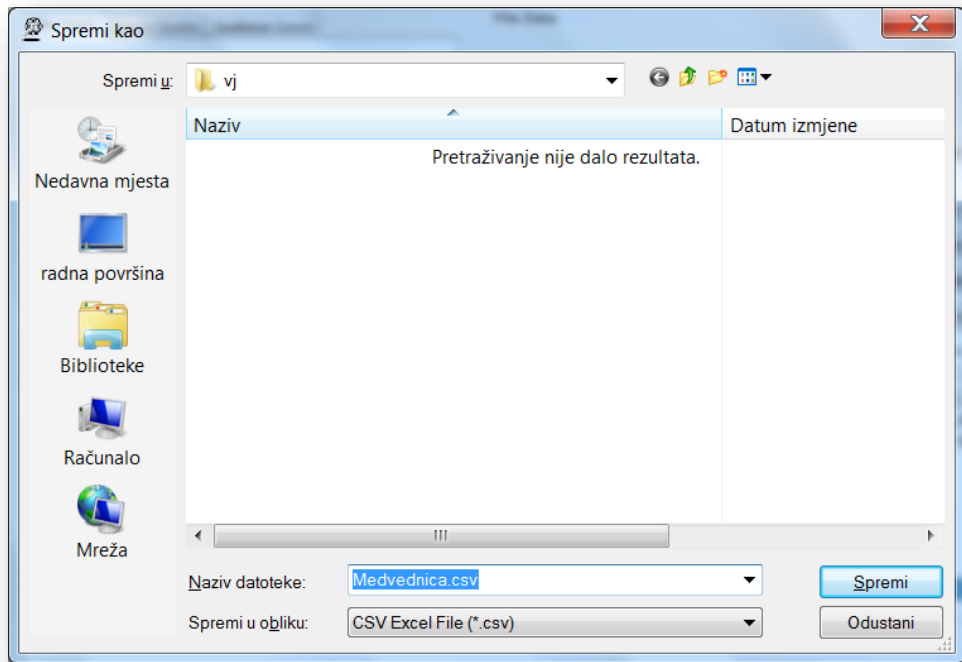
Spremi kao

Spremi u: vj

Naziv | Datum izmjene

Pretraživanje nije dalo rezultata.

Nedavna mjesta

radna površina

Biblioteke

Računalo

Mreža

Naziv datoteke: Medvednica.csv

Spremi u obliku: CSV Excel File (*.csv)

Spremi

Odustani